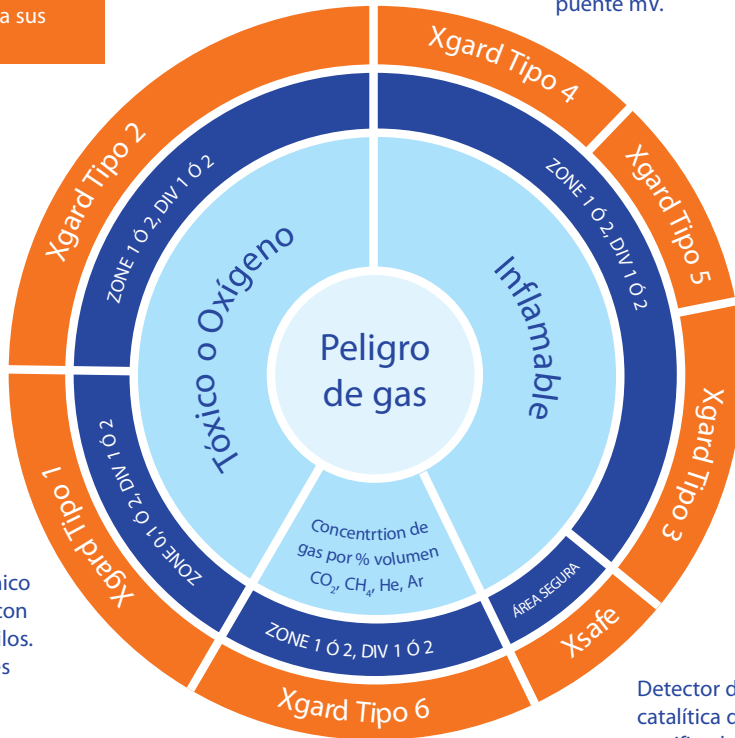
a sus

puente mv.

Peligro de gas

Tóxico o Oxígeno

Inflamable

Concentrtion de gas por % volumen $CO_2$, $CH_4$, He, Ar

ZONE 1 ó 2, DIV 1 ó 2

ZONE 1 ó 2, DIV 1 ó 2

ZONE 0, 1 ó 2, DIV 1 ó 2

ZONE 1 ó 2, DIV 1 ó 2

ÁREA SEGURA

Xgard Tipo 2

Xgard Tipo 4

Xgard Tipo 5

Xgard Tipo 3

Xsafe

Xgard Tipo 6

Xgard Tipo 1

nico
con
los.
s

Detector d
catalítica c